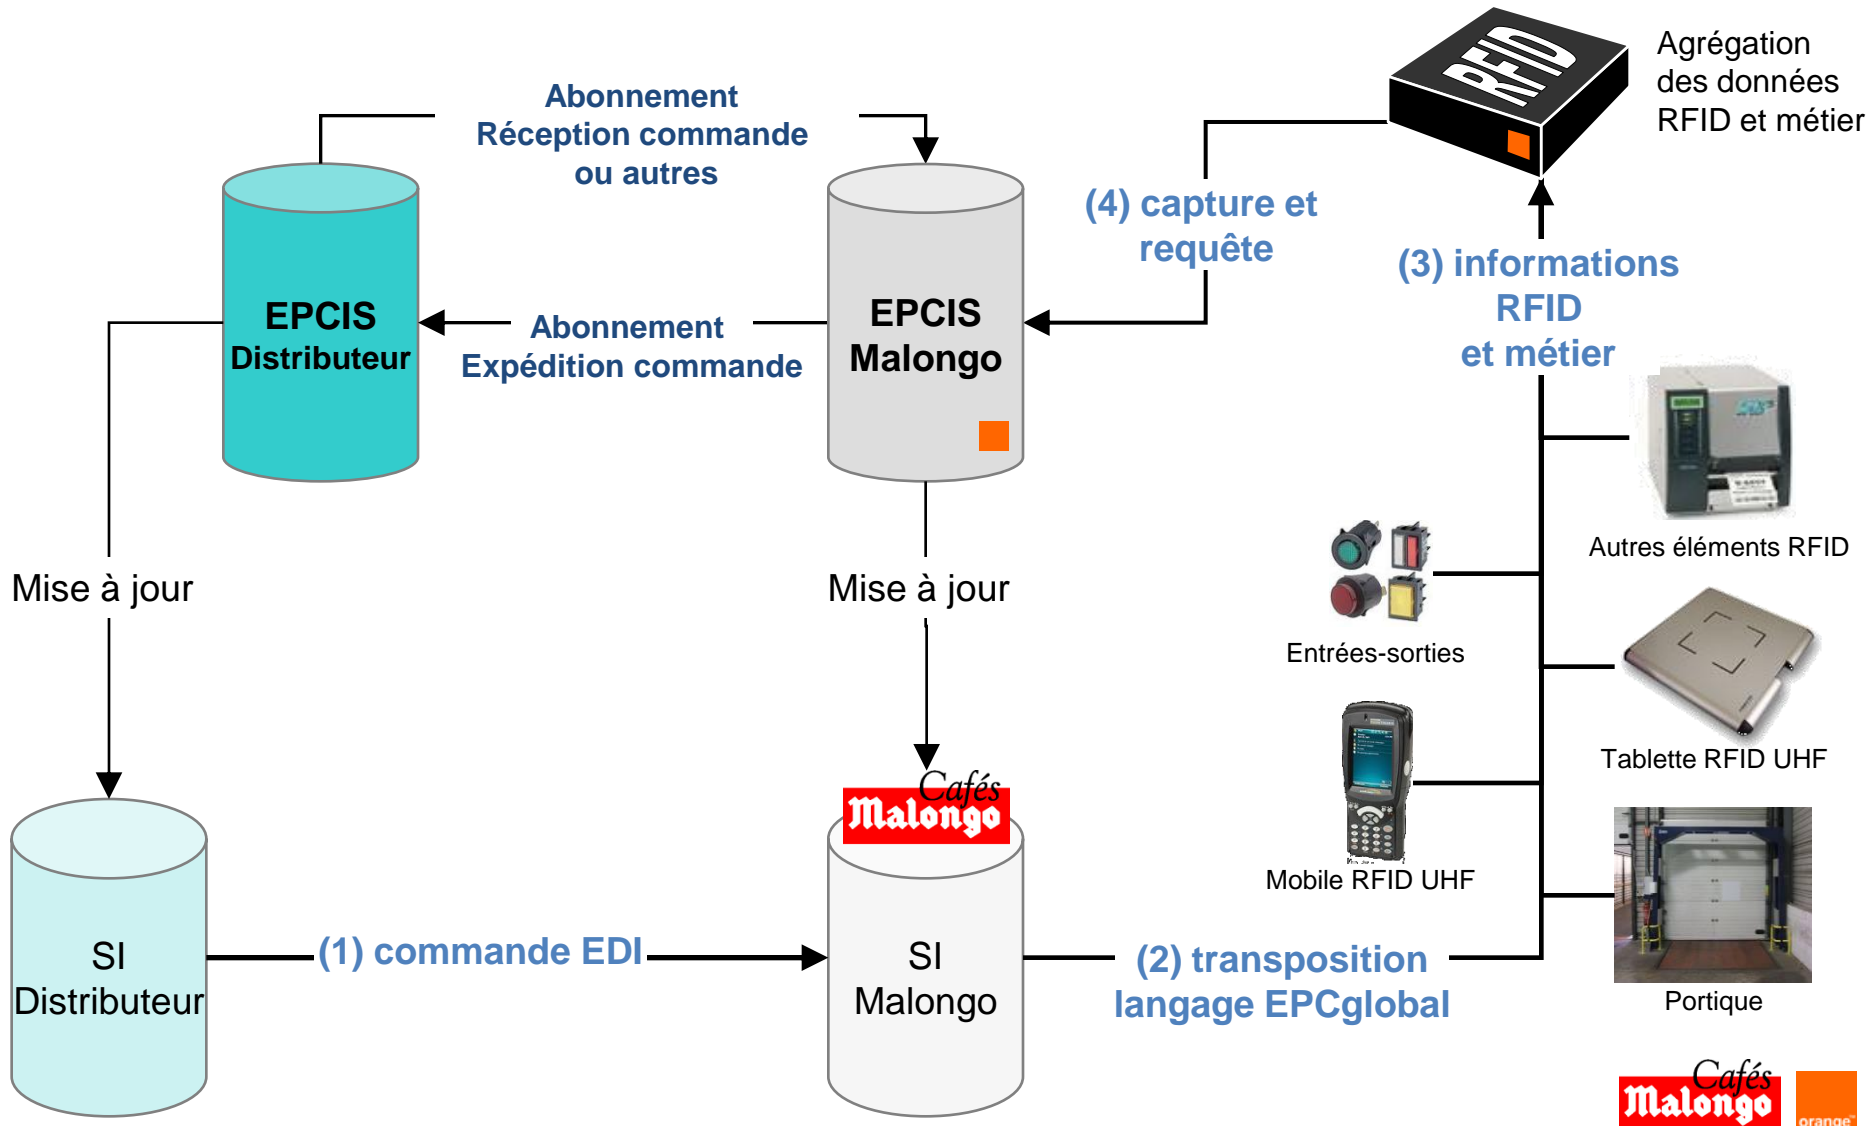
RFID

Agrégation des données RFID et métier

Abonnement Réception commande ou autres

EPCIS Distributeur

EPCIS Malongo

(4) capture et requête

(3) informations RFID et métier

Abonnement Expédition commande

Autres éléments RFID

Mise à jour

Mise à jour

Entrées-sorties

Tablette RFID UHF

Mobile RFID UHF

Cafés Malongo

SI Distributeur

(1) commande EDI

SI Malongo

(2) transposition langage EPCglobal

Portique

Cafés Malongo

orange